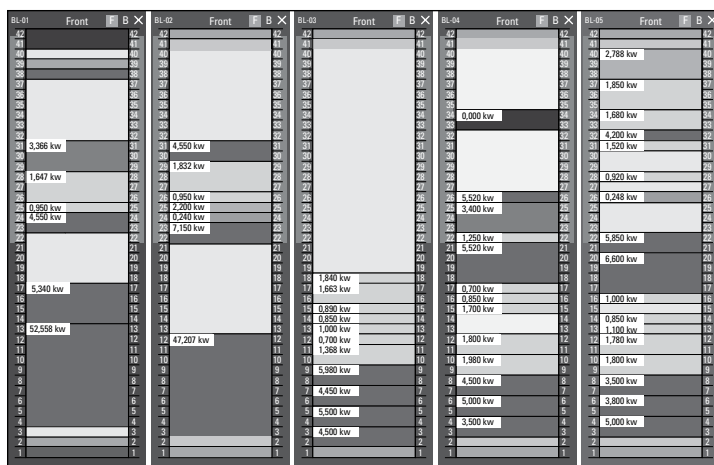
BL-01 Front F B ×
42 41 40 39 38 37 36 35 34 33 32
31 3,366 kw
30 29
28 1,647 kw
27 26
25 0,950 kw
24 4,550 kw
23 22 21 20 19 18
17 5,340 kw
16 15 14
13 52,558 kw
12 11 10 9 8 7 6 5 4 3 2 1

BL-02 Front F B ×
42 41 40 39 38 37 36 35 34 33 32
31 4,550 kw
30
29 1,832 kw
28 27
26 0,950 kw
25 2,200 kw
24 0,240 kw
23 7,150 kw
22 21 20 19 18 17 16 15 14 13
12 47,207 kw
11 10 9 8 7 6 5 4 3 2 1

BL-03 Front F B ×
42 41 40 39 38 37 36 35 34 33 32 31 30 29 28 27 26 25 24 23 22 21 20 19
18 1,840 kw
17 1,663 kw
16
15 0,890 kw
14 0,850 kw
13 1,000 kw
12 0,700 kw
11 1,368 kw
10
9 5,980 kw
8
7 4,450 kw
6
5 5,500 kw
4
3 4,500 kw
2 1

BL-04 Front F B ×
42 41 40 39 38 37 36 35
34 0,000 kw
33 32 31 30 29
28 5,520 kw
27 3,400 kw
26 25 24
23 1,250 kw
22 5,520 kw
21 20 19 18
17 0,700 kw
16 0,850 kw
15 1,700 kw
14 13
12 1,800 kw
11
10 1,980 kw
9
8 4,500 kw
7
6 5,000 kw
5
4 3,500 kw
3 2 1

BL-05 Front F B ×
42 41
40 2,788 kw
39 38
37 1,850 kw
36 35
34 1,680 kw
33
32 4,200 kw
31 1,520 kw
30 29
28 0,920 kw
27
26 0,248 kw
25 24 23
22 5,850 kw
21
20 6,600 kw
19 18 17
16 1,000 kw
15
14 0,850 kw
13 1,100 kw
12 1,780 kw
11
10 1,800 kw
9
8 3,500 kw
7
6 3,800 kw
5
4 5,000 kw
3 2 1